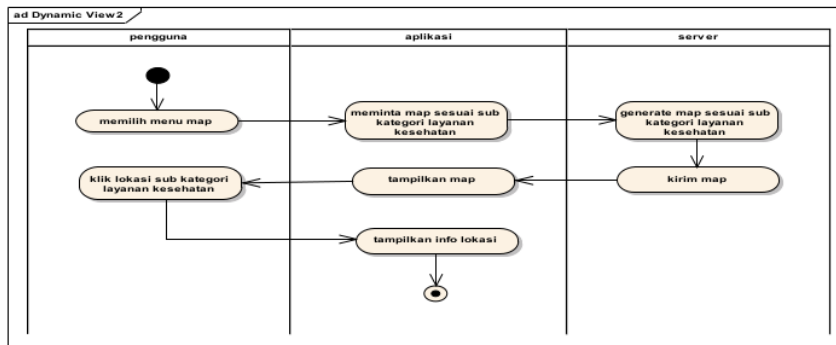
ad Dynamic View2

pengguna

aplikasi

server

memilih menu map

meminta map sesuai sub kategori layanan kesehatan

generate map sesuai sub kategori layanan kesehatan

kirim map

tampilkan map

klik lokasi sub kategori layanan kesehatan

tampilkan info lokasi